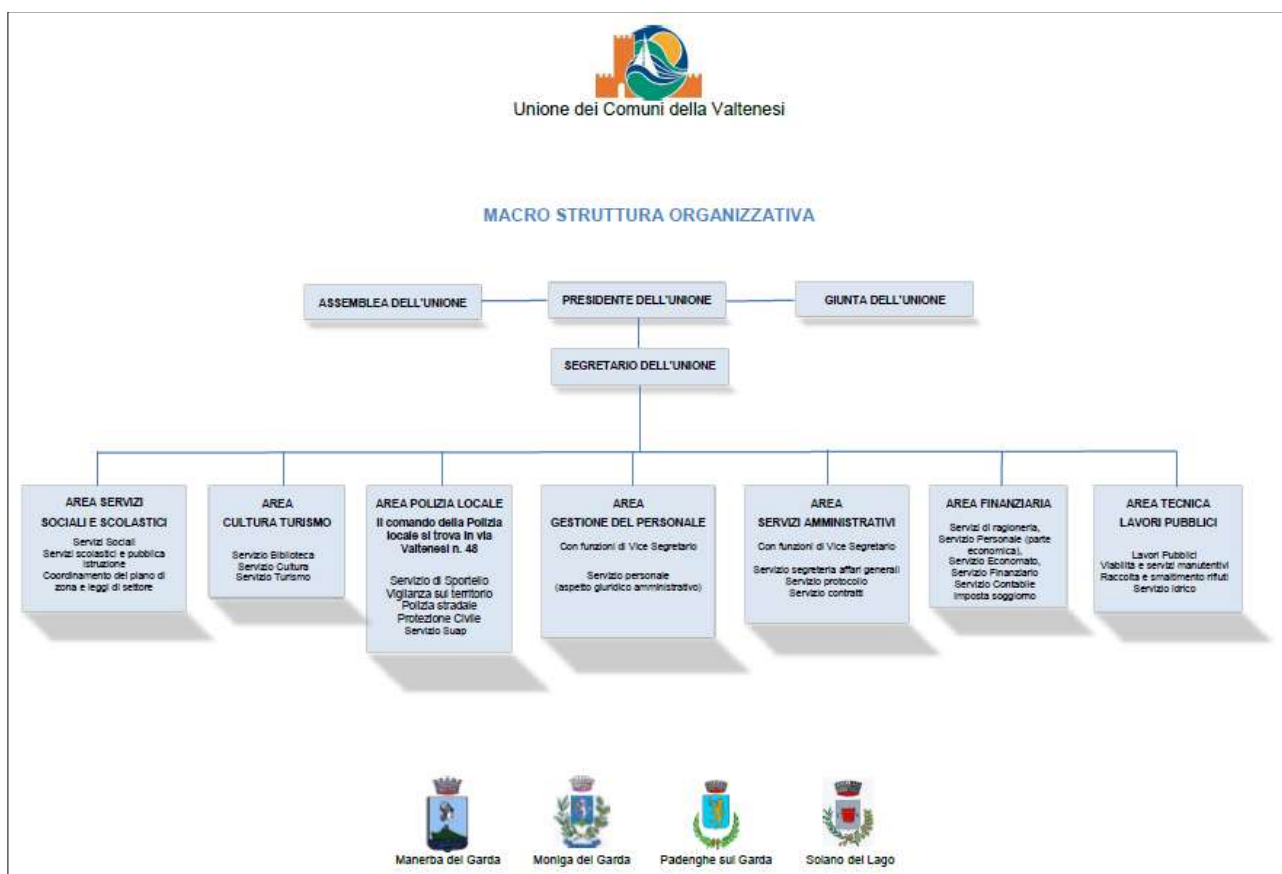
Unione dei Comuni della Valtenesi

MACRO STRUTTURA ORGANIZZATIVA

ASSEMBLEA DELL'UNIONE

PRESIDENTE DELL'UNIONE

GIUNTA DELL'UNIONE

SEGRETARIO DELL'UNIONE

AREA SERVIZI SOCIALI E SCOLASTICI
Servizi Sociali
Servizi scolastici e pubblica istruzione
Coordinamento del piano di zona e leggi di settore

AREA CULTURA TURISMO
Servizio Biblioteca
Servizio Cultura
Servizio Turismo

AREA POLIZIA LOCALE
Il comando della Polizia locale si trova in via Valtenesi n. 48
Servizio di Sportello
Vigilanza sul territorio
Polizia stradale
Protezione Civile
Servizio Suap

AREA GESTIONE DEL PERSONALE
Con funzioni di Vice Segretario
Servizio personale (aspetto giuridico amministrativo)

AREA SERVIZI AMMINISTRATIVI
Con funzioni di Vice Segretario
Servizio segreteria affari generali
Servizio protocollo
Servizio contratti

AREA FINANZIARIA
Servizi di ragioneria,
Servizio Personale (parte economica),
Servizio Economato,
Servizio Finanziario
Servizio Contabile
Imposta soggiorno

AREA TECNICA LAVORI PUBBLICI
Lavori Pubblici
Viabilità e servizi manutentivi
Raccolta e smaltimento rifiuti
Servizio idrico

Manerba del Garda
Moniga del Garda
Padenghe sul Garda
Soiano del Lago